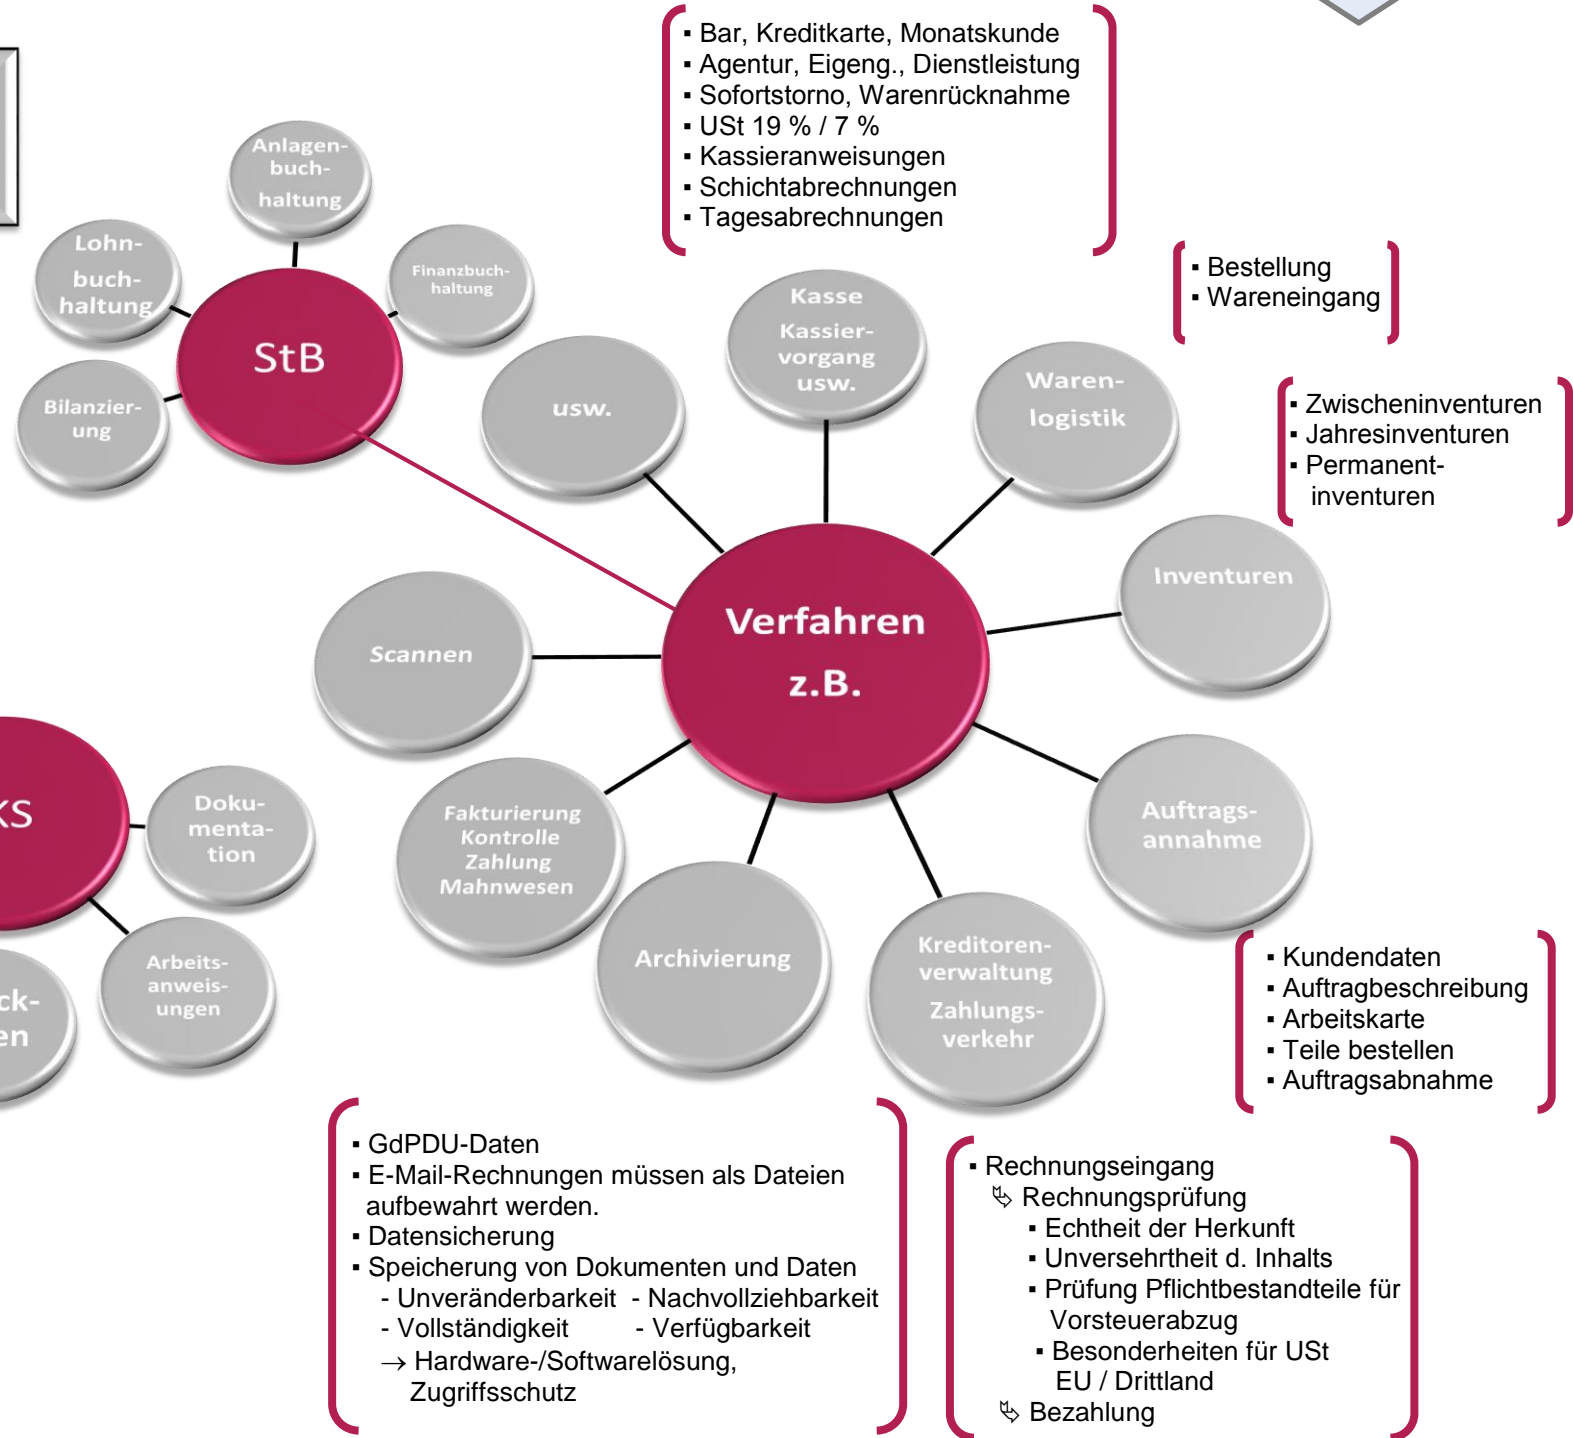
▪ Bar, Kreditkarte, Monatskunde
▪ Agentur, Eigeng., Dienstleistung
▪ Sofortstorno, Warenrücknahme
▪ USt 19 % / 7 %
▪ Kassieranweisungen
▪ Schichtabrechnungen
▪ Tagesabrechnungen

▪ Bestellung
▪ Wareneingang

▪ Zwischeninventuren
▪ Jahresinventuren
▪ Permanentinventuren

Anlagenbuchhaltung

Lohnbuchhaltung

Finanzbuchhaltung

StB

Bilanzierung

usw.

Kasse Kassiervorgang usw.

Warenlogistik

Inventuren

Scannen

Verfahren z.B.

KS

Dokumentation

Fakturierung Kontrolle Zahlung Mahnwesen

Auftragsannahme

Arbeitsanweisungen

ck-
en

Archivierung

Kreditorenverwaltung Zahlungsverkehr

▪ Kundendaten
▪ Auftragbeschreibung
▪ Arbeitskarte
▪ Teile bestellen
▪ Auftragsabnahme

▪ GdPDU-Daten
▪ E-Mail-Rechnungen müssen als Dateien aufbewahrt werden.
▪ Datensicherung
▪ Speicherung von Dokumenten und Daten
- Unveränderbarkeit - Nachvollziehbarkeit
- Vollständigkeit - Verfügbarkeit
→ Hardware-/Softwarelösung, Zugriffsschutz

▪ Rechnungseingang
↳ Rechnungsprüfung
▪ Echtheit der Herkunft
▪ Unversehrtheit d. Inhalts
▪ Prüfung Pflichtbestandteile für Vorsteuerabzug
▪ Besonderheiten für USt EU / Drittland
↳ Bezahlung